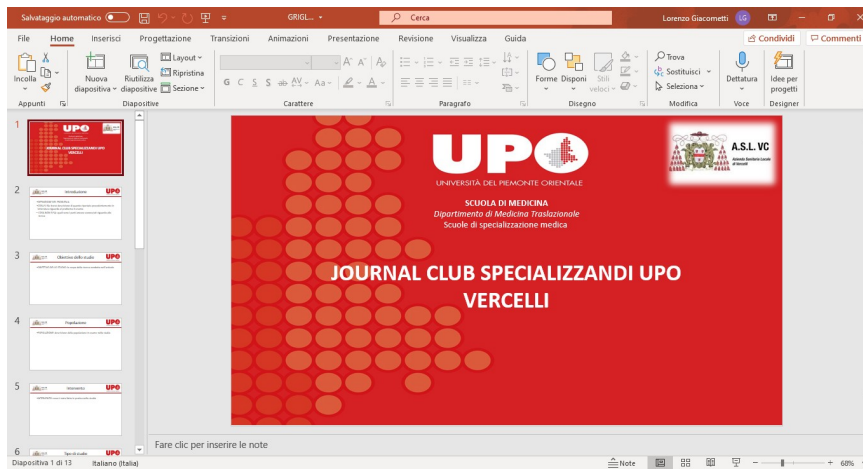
Salvataggio automatico GRIGL... Cerca Lorenzo Giacometti LG

File Home Inserisci Progettazione Transizioni Animazioni Presentazione Revisione Visualizza Guida Condividi Commenti

Incolla Nuova diapositiva Riutilizza diapositive Layout Ripristina Sezione Forme Disponi Stili veloci Trova Sostituisci Seleziona Dettatura Idee per progetti

Appunti Diapositive Carattere Paragrafo Disegno Modifica Voce Designer

1 UPO JOURNAL CLUB SPECIALIZZANDI UPO VERCELLI

2 Introduzione UPO

3 Obiettivo dello studio UPO

4 Popolazione UPO

5 Intervento UPO

6 Tipo di studio UPO

UPO
UNIVERSITÀ DEL PIEMONTE ORIENTALE
SCUOLA DI MEDICINA
Dipartimento di Medicina Traslazionale
Scuole di specializzazione medica

A.S.L. VC
Azienda Sanitaria Locale di Vercelli

JOURNAL CLUB SPECIALIZZANDI UPO VERCELLI

Fare clic per inserire le note

Diapositiva 1 di 13 Italiano (Italia) Note 68%